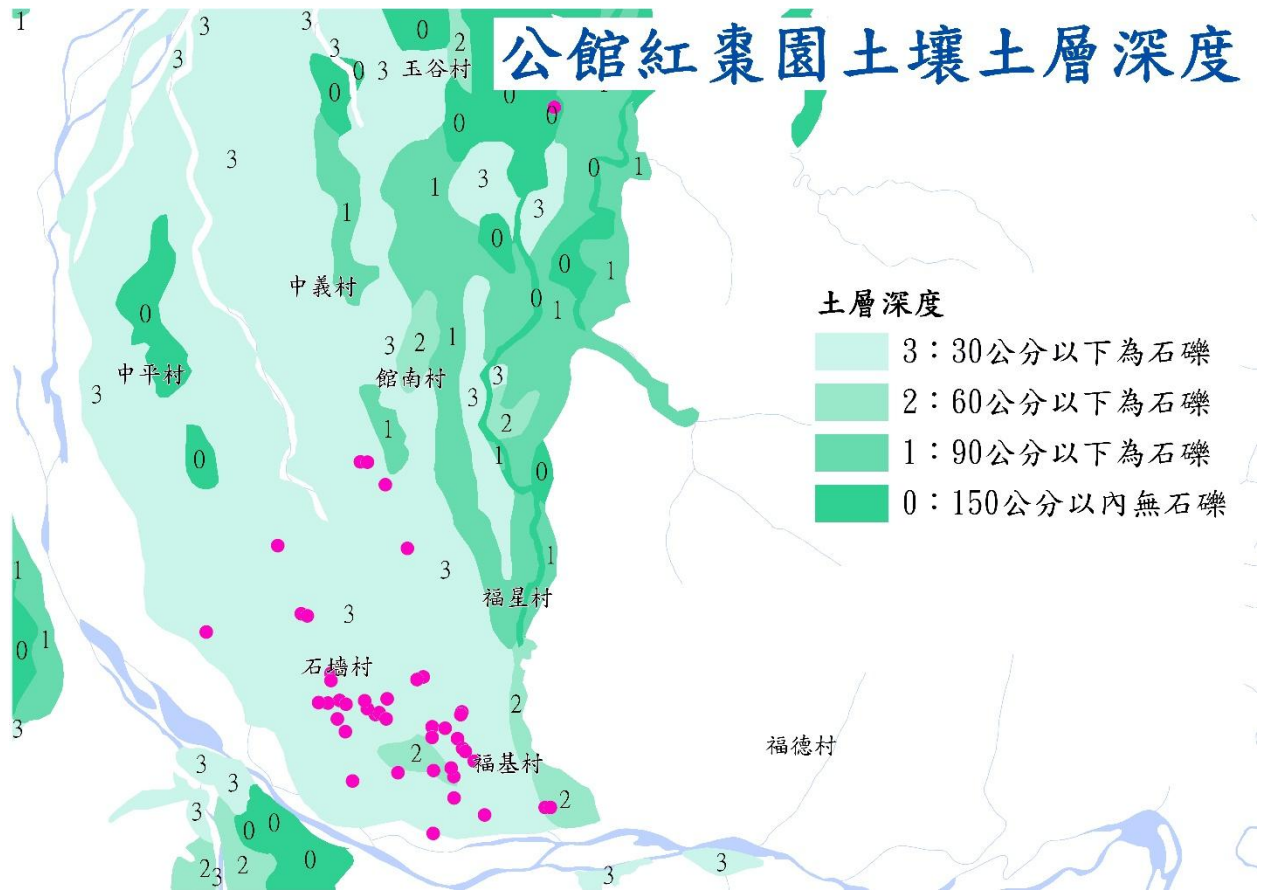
公館紅棗園土壤土層深度

土層深度
3：30公分以下為石礫
2：60公分以下為石礫
1：90公分以下為石礫
0：150公分以內無石礫

1
3
3
3
3
0 3 玉谷村
0
2
0
0
0
3
1
3
1
3
0
0
1
0
1
0
中義村
3 2 1
中平村
館南村
3
3
3
2
1
1
0
0
1
3
福星村
3
1
0 1
石墻村
2
3
2
福基村
福德村
3
3
2
3
0 0
0
2 3 2
3
3